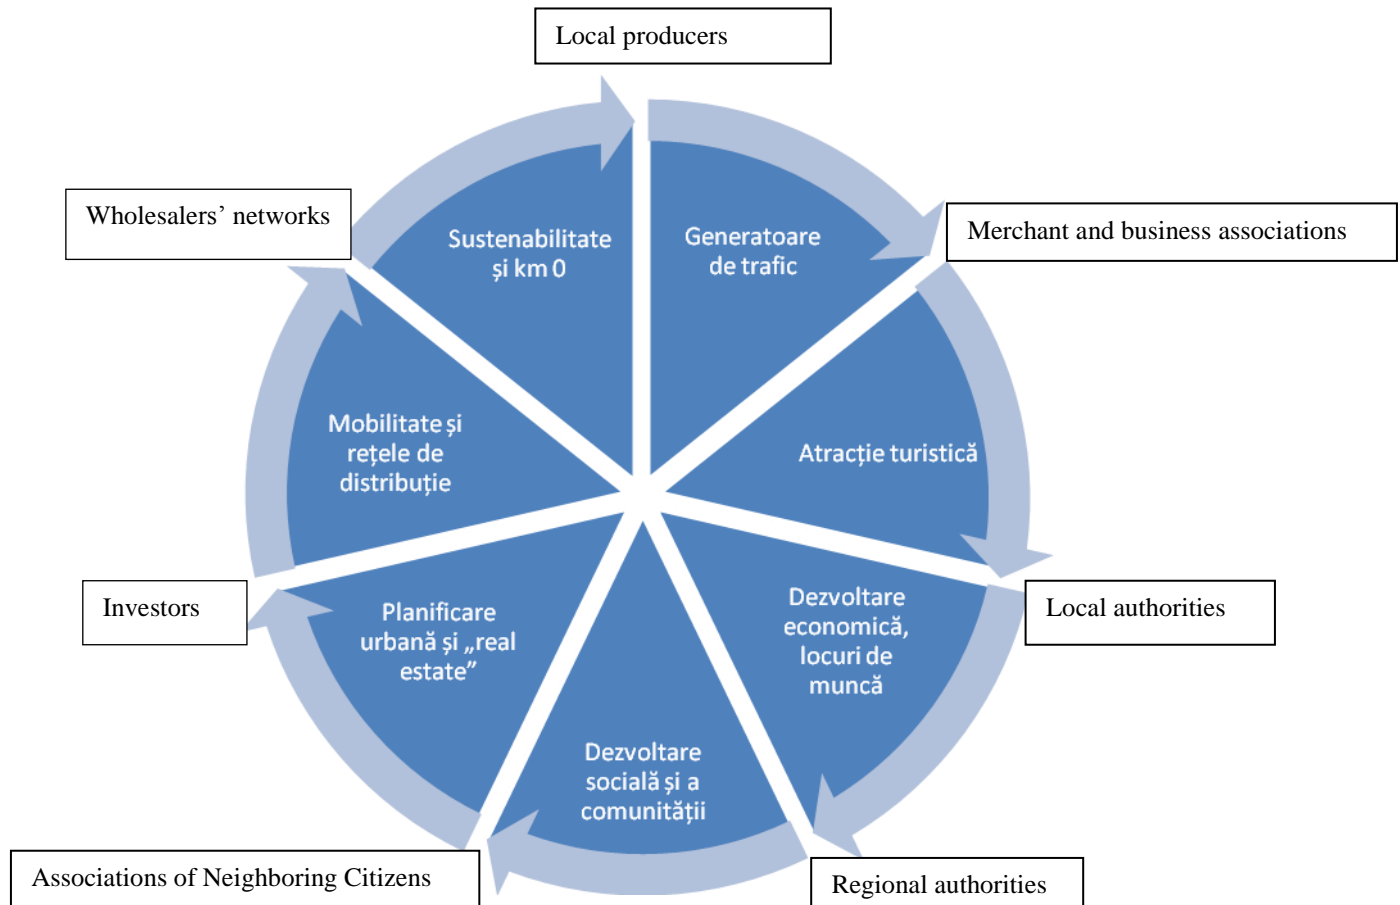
Local producers

Wholesalers' networks

Sustenabilitate și km 0

Generatoare de trafic

Merchant and business associations

Mobilitate și rețele de distribuție

Atracție turistică

Investors

Planificare urbană și „real estate"

Dezvoltare economică, locuri de muncă

Local authorities

Dezvoltare socială și a comunităţii

Associations of Neighboring Citizens

Regional authorities